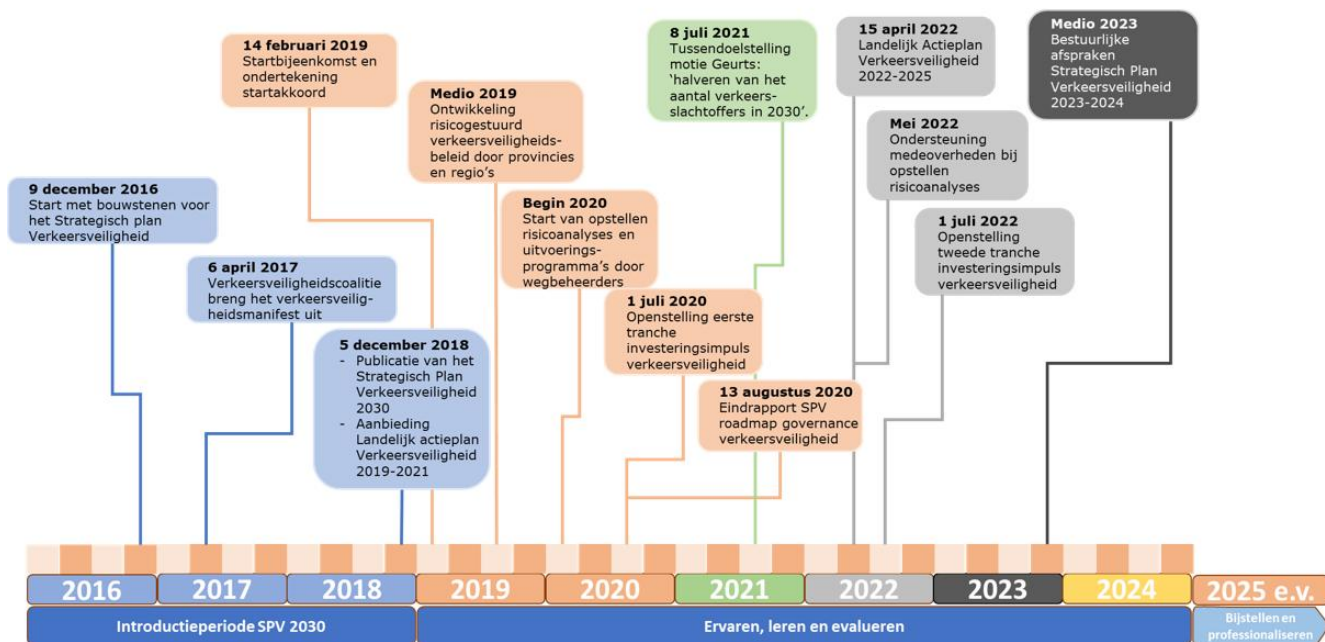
**9 december 2016**
Start met bouwstenen voor het Strategisch plan Verkeersveiligheid

**6 april 2017**
Verkeersveiligheidscoalitie breng het verkeersveiligheidsmanifest uit

**14 februari 2019**
Startbijeenkomst en ondertekening startakkoord

**5 december 2018**
- Publicatie van het Strategisch Plan Verkeersveiligheid 2030
- Aanbieding Landelijk actieplan Verkeersveiligheid 2019-2021

**Medio 2019**
Ontwikkeling risicogestuurd verkeersveiligheidsbeleid door provincies en regio's

**Begin 2020**
Start van opstellen risicoanalyses en uitvoeringsprogramma's door wegbeheerders

**8 juli 2021**
Tussendoelstelling motie Geurts: 'halveren van het aantal verkeersslachtoffers in 2030'.

**1 juli 2020**
Openstelling eerste tranche investeringsimpuls verkeersveiligheid

**13 augustus 2020**
Eindrapport SPV roadmap governance verkeersveiligheid

**15 april 2022**
Landelijk Actieplan Verkeersveiligheid 2022-2025

**Mei 2022**
Ondersteuning medeoverheden bij opstellen risicoanalyses

**1 juli 2022**
Openstelling tweede tranche investeringsimpuls verkeersveiligheid

**Medio 2023**
Bestuurlijke afspraken Strategisch Plan Verkeersveiligheid 2023-2024

2016 2017 2018 2019 2020 2021 2022 2023 2024 2025 e.v.

Introductieperiode SPV 2030

Ervaren, leren en evalueren

Bijstellen en professionaliseren